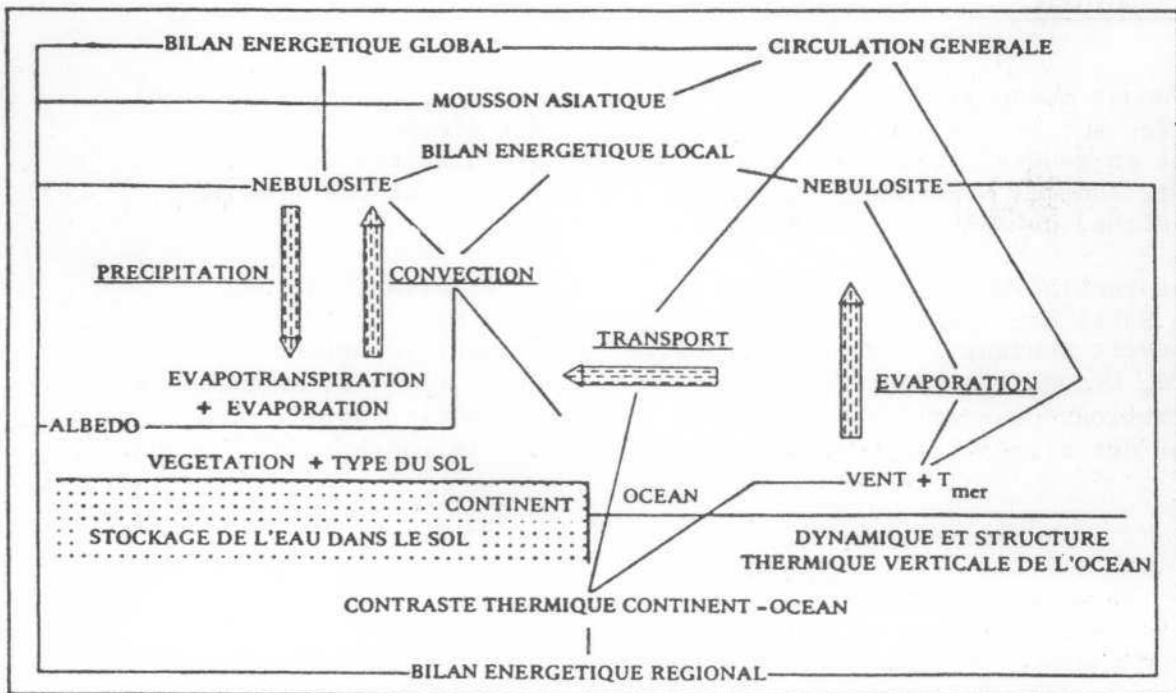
BILAN ENERGETIQUE GLOBAL

CIRCULATION GENERALE

MOUSSON ASIATIQUE

BILAN ENERGETIQUE LOCAL

NEBULOSITE

NEBULOSITE

PRECIPITATION

CONVECTION

TRANSPORT

EVAPORATION

EVAPOTRANSPIRATION + EVAPORATION

ALBEDO

VEGETATION + TYPE DU SOL

CONTINENT

OCEAN

VENT + $T_{mer}$

STOCKAGE DE L'EAU DANS LE SOL

DYNAMIQUE ET STRUCTURE THERMIQUE VERTICALE DE L'OCEAN

CONTRASTE THERMIQUE CONTINENT - OCEAN

BILAN ENERGETIQUE REGIONAL